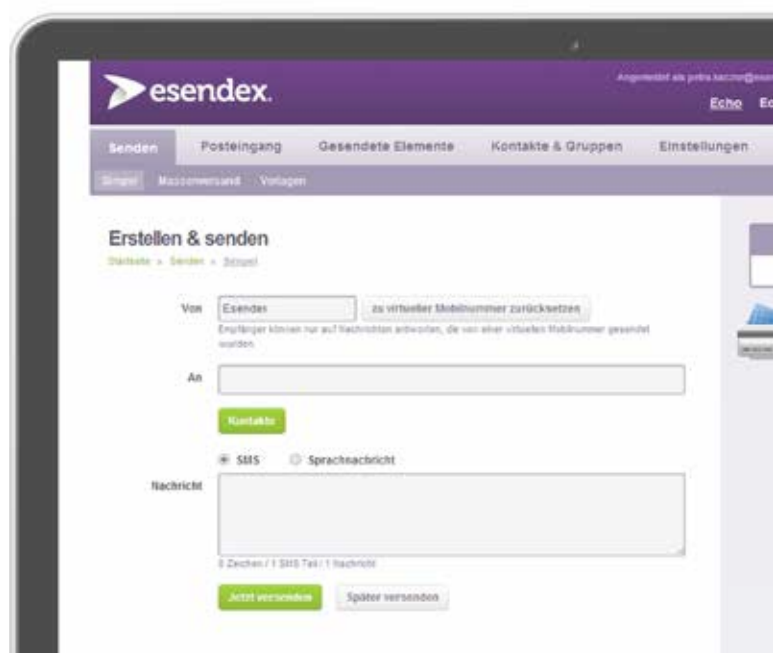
esendex.

Angemeldet als petra.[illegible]

Echo Ec

Senden Posteingang Gesendete Elemente Kontakte & Gruppen Einstellungen

Simpel Massenversand Vorlagen

Erstellen & senden

Startseite » Senden » Simpel

Von Esendex zu virtueller Mobilnummer zurücksetzen

Empfänger können nur auf Nachrichten antworten, die von einer virtuellen Mobilnummer gesendet wurden.

An

Kontakte

SMS Sprachnachricht

Nachricht

0 Zeichen / 1 SMS Teil / 1 Nachricht

Jetzt versenden Später versenden